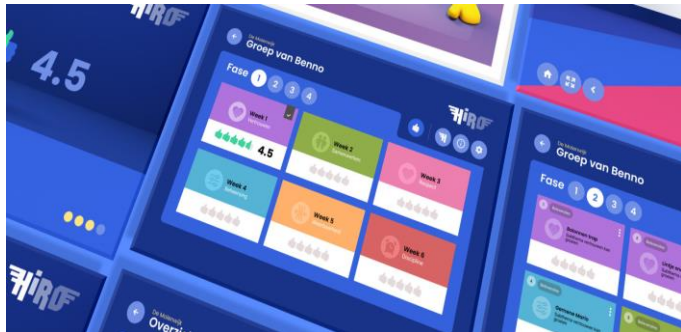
HIRO

4.5

De Motorwijk
Groep van Benno

Fase 1 2 3 4

Week 1
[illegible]
4.5

Week 2
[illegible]

Week 3
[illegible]

Week 4
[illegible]

Week 5
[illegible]

Week 6
Discipline

HIRO

HIRO

De Motorwijk
Groep van Benno

Fase 1 2 3 4

Bekomen Stap
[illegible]

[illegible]

Opname Marth
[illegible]

De Motorwijk
Overzi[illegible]